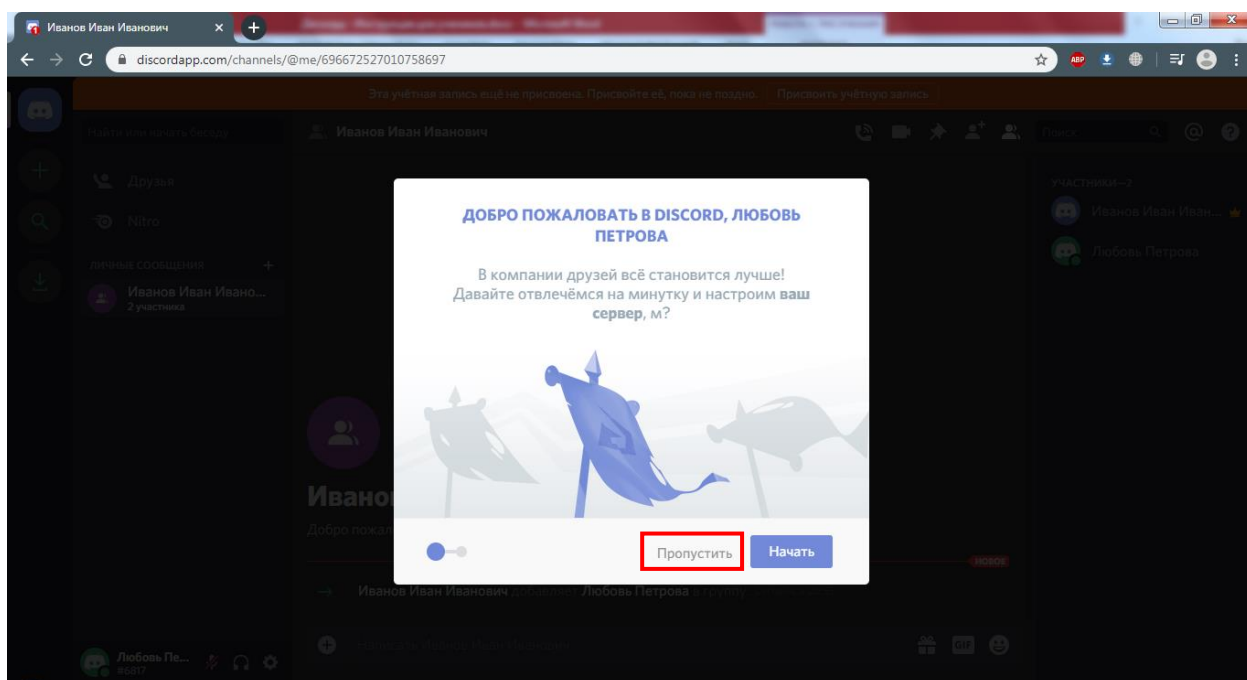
Иванов Иван Иванович

discordapp.com/channels/@me/696672527010758697

Эта учётная запись ещё не присвоена. Присвойте её, пока не поздно. Присвоить учётную запись

Найти или начать беседу

Иванов Иван Иванович

Поиск

Друзья

Nitro

ЛИЧНЫЕ СООБЩЕНИЯ

Иванов Иван Ивано...
2 участника

УЧАСТНИКИ—2

Иванов Иван Иван...

Любовь Петрова

ДОБРО ПОЖАЛОВАТЬ В DISCORD, ЛЮБОВЬ ПЕТРОВА

В компании друзей всё становится лучше! Давайте отвлечёмся на минутку и настроим **ваш сервер**, м?

Пропустить

Начать

Иванов

Добро пожал

НОВОЕ

Иванов Иван Иванович добавляет Любовь Петрова в группу

Любовь Пе...
#6817